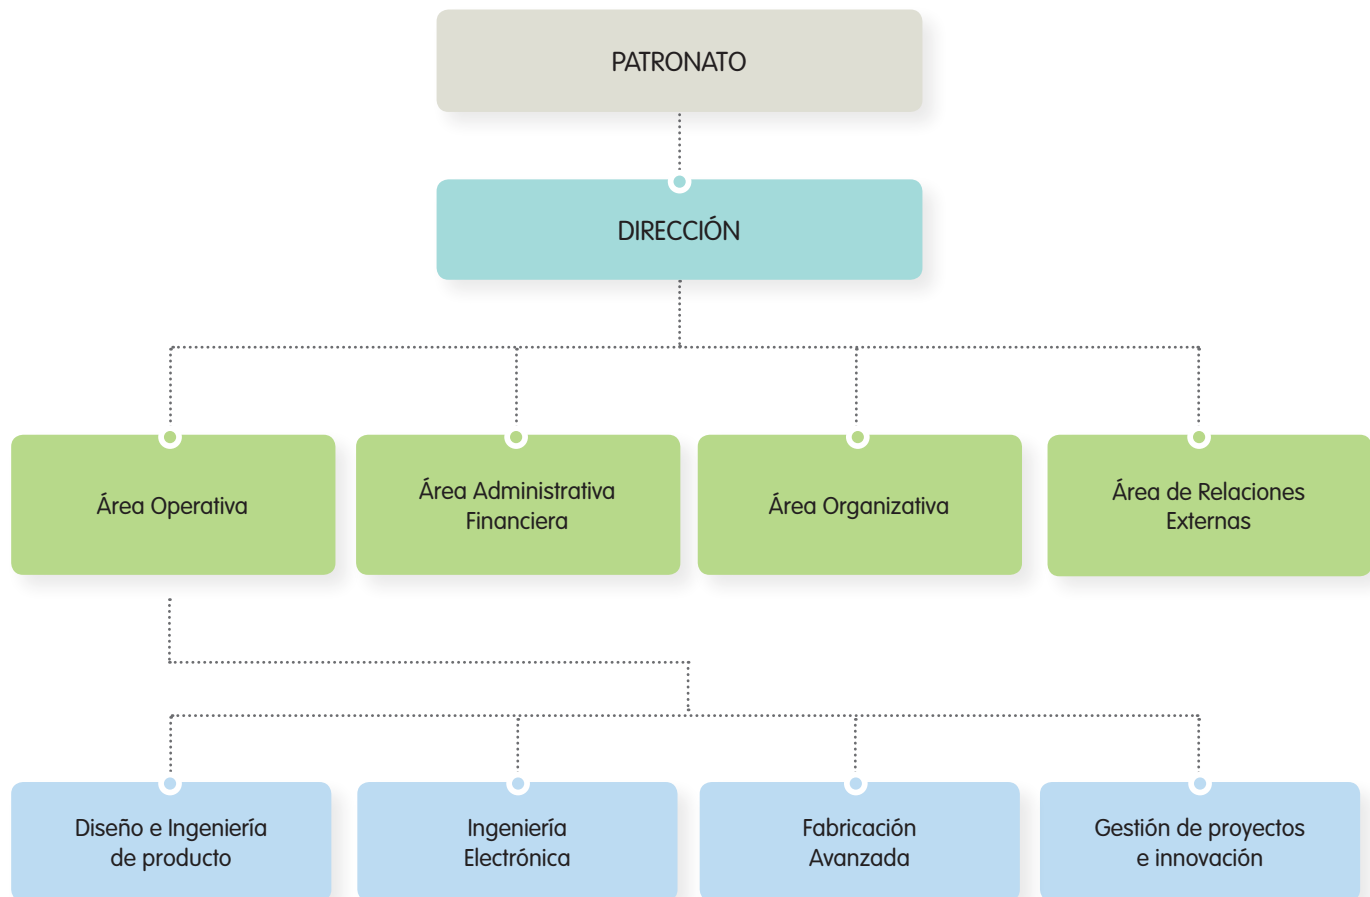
PATRONATO

DIRECCIÓN

Área Operativa

Área Administrativa Financiera

Área Organizativa

Área de Relaciones Externas

Diseño e Ingeniería de producto

Ingeniería Electrónica

Fabricación Avanzada

Gestión de proyectos e innovación